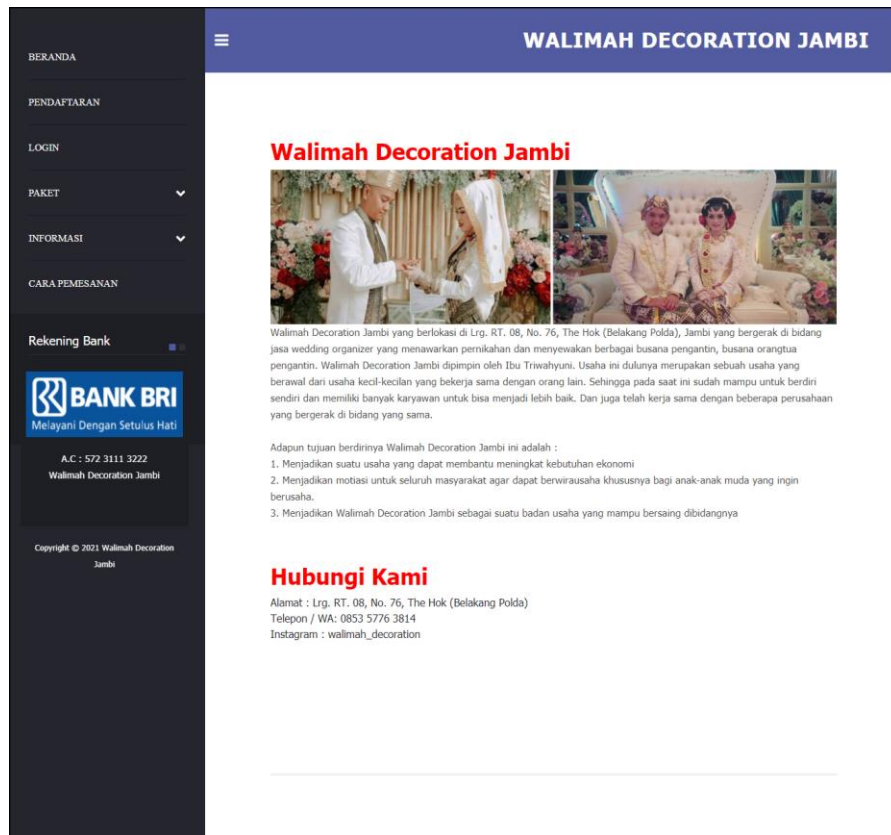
BERANDA

PENDAFTARAN

LOGIN

PAKET

INFORMASI

CARA PEMESANAN

Rekening Bank

BANK BRI
Melayani Dengan Setulus Hati

A.C : 572 3111 3222
Walimah Decoration Jambi

Copyright © 2021 Walimah Decoration Jambi

WALIMAH DECORATION JAMBI

Walimah Decoration Jambi

Walimah Decoration Jambi yang berlokasi di Lrg. RT. 08, No. 76, The Hok (Belakang Polda), Jambi yang bergerak di bidang jasa wedding organizer yang menawarkan pernikahan dan menyewakan berbagai busana pengantin, busana orangtua pengantin. Walimah Decoration Jambi dipimpin oleh Ibu Triwahyuni. Usaha ini dulunya merupakan sebuah usaha yang berawal dari usaha kecil-kecilan yang bekerja sama dengan orang lain. Sehingga pada saat ini sudah mampu untuk berdiri sendiri dan memiliki banyak karyawan untuk bisa menjadi lebih baik. Dan juga telah kerja sama dengan beberapa perusahaan yang bergerak di bidang yang sama.

Adapun tujuan berdirinya Walimah Decoration Jambi ini adalah :
1. Menjadikan suatu usaha yang dapat membantu meningkat kebutuhan ekonomi
2. Menjadikan motiasi untuk seluruh masyarakat agar dapat berwirausaha khususnya bagi anak-anak muda yang ingin berusaha.
3. Menjadikan Walimah Decoration Jambi sebagai suatu badan usaha yang mampu bersaing dibidangnya

Hubungi Kami

Alamat : Lrg. RT. 08, No. 76, The Hok (Belakang Polda)
Telepon / WA: 0853 5776 3814
Instagram : walimah_decoration